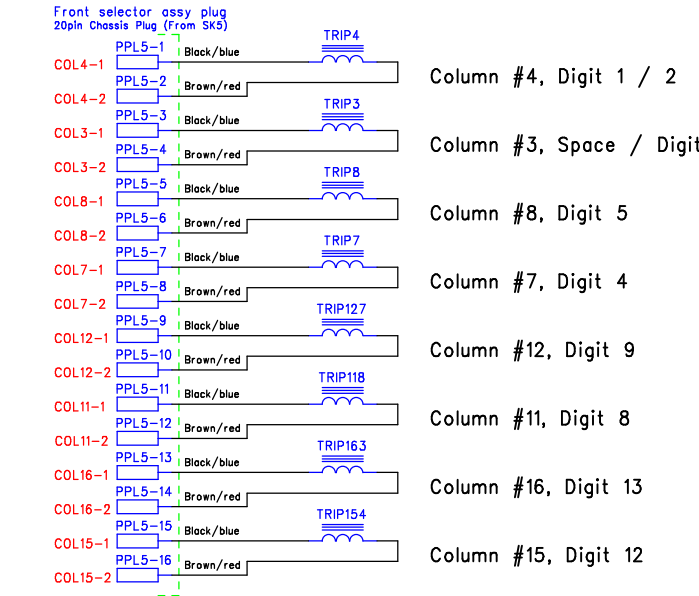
Front selector assy plug
20pin Chassis Plug (From SK5)

COL4-1 PPL5-1 Black/blue TRIP4
COL4-2 PPL5-2 Brown/red
Column #4, Digit 1 / 2

COL3-1 PPL5-3 Black/blue TRIP3
COL3-2 PPL5-4 Brown/red
Column #3, Space / Digit

COL8-1 PPL5-5 Black/blue TRIP8
COL8-2 PPL5-6 Brown/red
Column #8, Digit 5

COL7-1 PPL5-7 Black/blue TRIP7
COL7-2 PPL5-8 Brown/red
Column #7, Digit 4

COL12-1 PPL5-9 Black/blue TRIP127
COL12-2 PPL5-10 Brown/red
Column #12, Digit 9

COL11-1 PPL5-11 Black/blue TRIP118
COL11-2 PPL5-12 Brown/red
Column #11, Digit 8

COL16-1 PPL5-13 Black/blue TRIP163
COL16-2 PPL5-14 Brown/red
Column #16, Digit 13

COL15-1 PPL5-15 Black/blue TRIP154
COL15-2 PPL5-16 Brown/red
Column #15, Digit 12